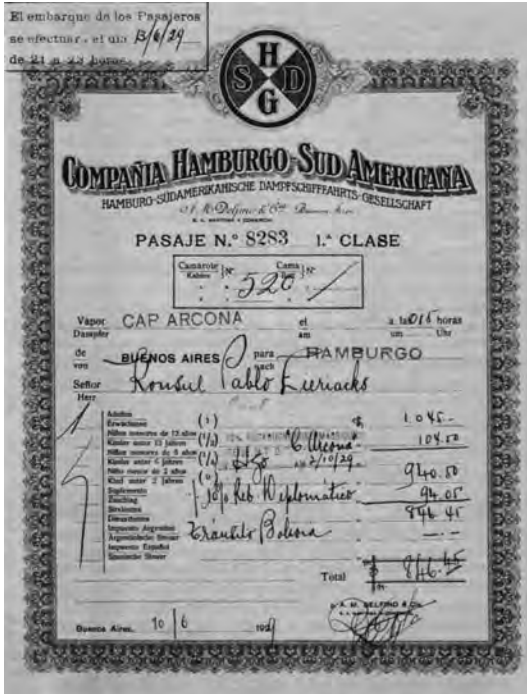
El embarque de los Pasajeros se efectuará el día 13/6/29 de 21 a 23 horas.

H
S D
G

COMPAÑIA HAMBURGO-SUD AMERICANA
HAMBURG-SÜDAMERIKANISCHE DAMPFSCHIFFFAHRTS-GESELLSCHAFT
A. M. Delfino & Cía. Buenos Aires

PASAJE N.° 8283 1.ª CLASE

Camarote Kabine N° Cama Bett N°
520 /

Vapor Dampfer CAP ARCONA el am a las 0.15 horas um Uhr

de von BUENOS AIRES para nach HAMBURGO

Señor Herr Konsul Pablo Eiriacks

| | | |
|---|---|---|
| Adultos Erwachsene | (1) | 1.045.- |
| Niños menores de 12 años Kinder unter 12 Jahren | (1/2) "C. Arcona" | 104.50 |
| Niños menores de 6 años Kinder unter 6 Jahren | (1/2) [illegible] 2/10/29. | |
| Niño menor de 2 años Kind unter 2 Jahren | | 940.50 |
| Suplemento Zuschlag | 10% Reb. Diplomatico | 94.05 |
| Bonificación Vergünstigung | | 846.45 |
| Impuesto Argentino Argentinische Steuer | Tránsito Bolivia | |
| Impuesto Español Spanische Steuer | | |
| Total | | 846.45 |

Buenos Aires, 10 6 1929

p. A. M. DELFINO & Cía.